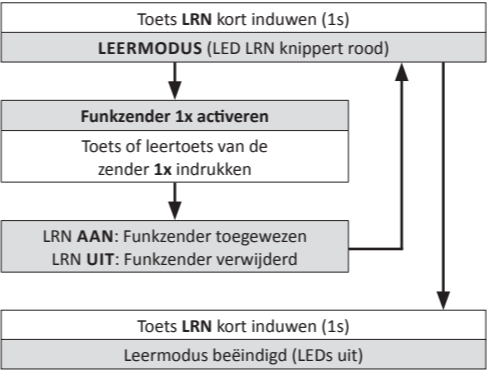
Toets LRN kort induwen (1s)

LEERMODUS (LED LRN knippert rood)

Funkzender 1x activeren

Toets of leertoets van de zender 1x indrukken

LRN AAN: Funkzender toegewezen
LRN UIT: Funkzender verwijderd

Toets LRN kort induwen (1s)

Leermodus beëindigd (LEDs uit)